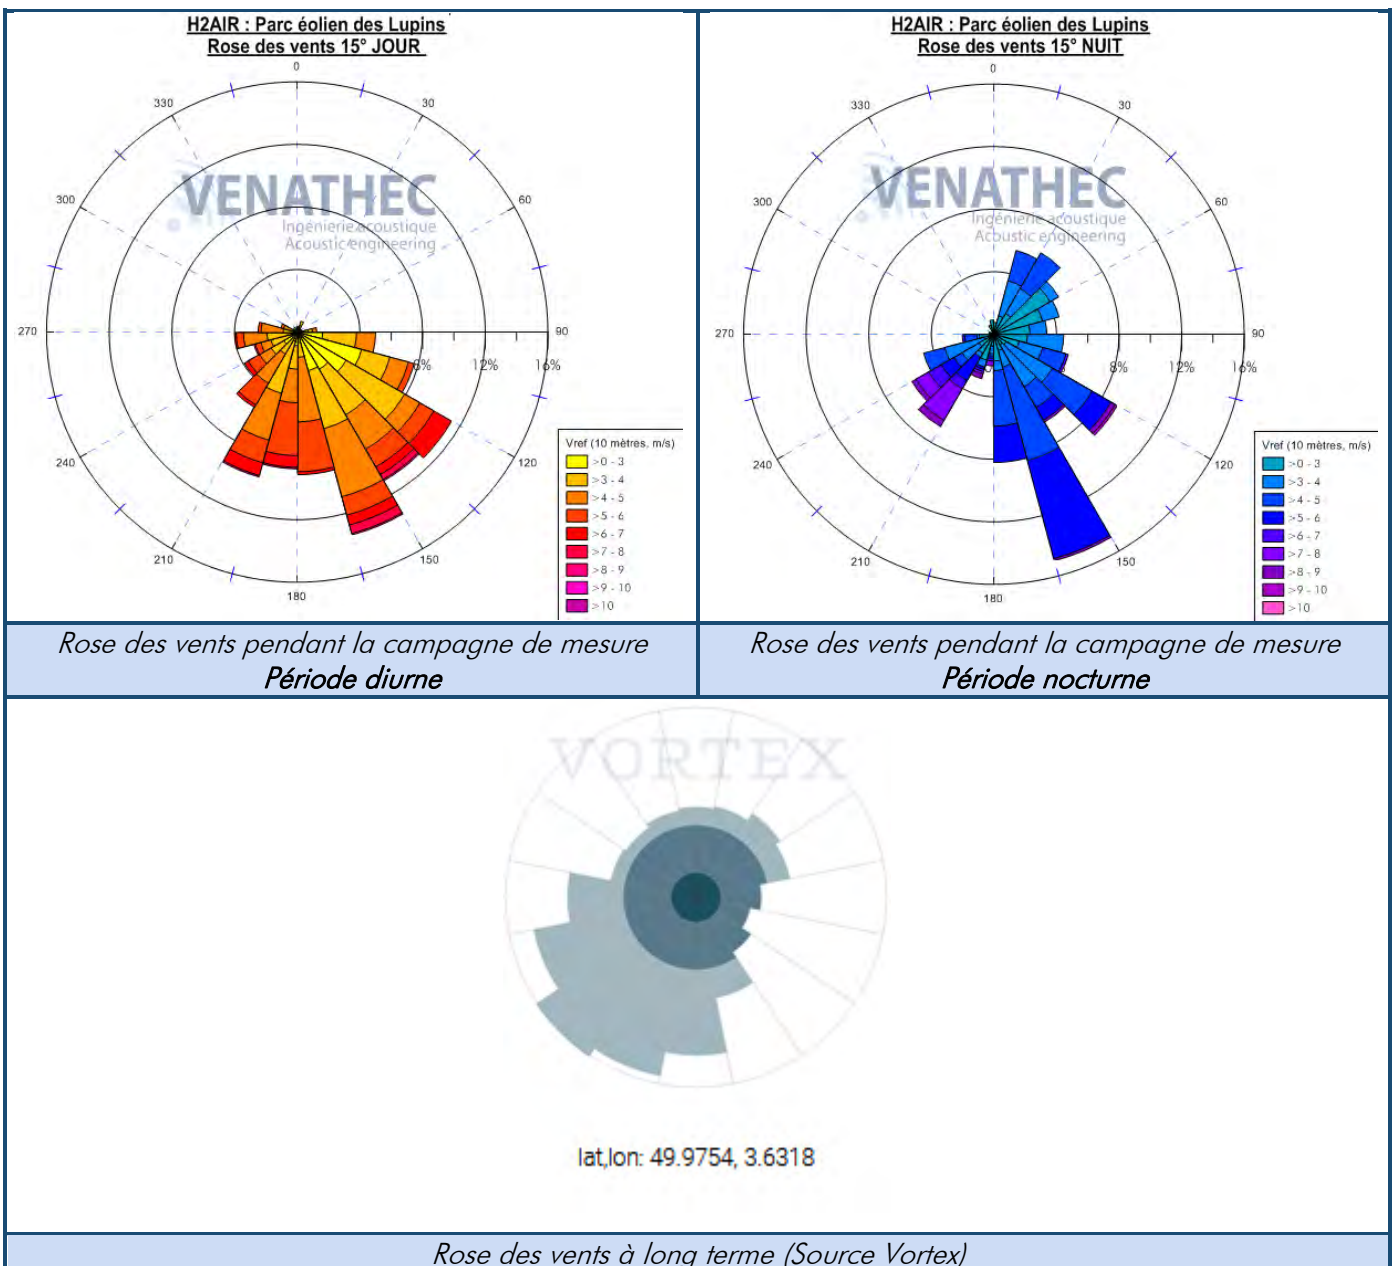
H2AIR : Parc éolien des Lupins
Rose des vents 15° JOUR

0
30
60
90
120
150
180
210
240
270
300
330
8%
12%
16%

VENATHEC
Ingénierie acoustique
Acoustic engineering

Vref (10 mètres, m/s)
>0 - 3
>3 - 4
>4 - 5
>5 - 6
>6 - 7
>7 - 8
>8 - 9
>9 - 10
>10

H2AIR : Parc éolien des Lupins
Rose des vents 15° NUIT

0
30
60
90
120
150
180
210
240
270
300
330
8%
12%
16%

VENATHEC
Ingénierie acoustique
Acoustic engineering

Vref (10 mètres, m/s)
>0 - 3
>3 - 4
>4 - 5
>5 - 6
>6 - 7
>7 - 8
>8 - 9
>9 - 10
>10

Rose des vents pendant la campagne de mesure
Période diurne

Rose des vents pendant la campagne de mesure
Période nocturne

VORTEX

lat,lon: 49.9754, 3.6318

Rose des vents à long terme (Source Vortex)